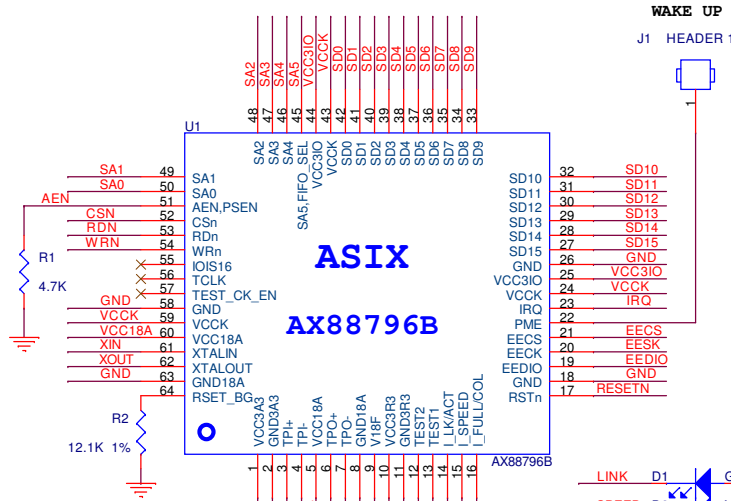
WAKE UP

J1 HEADER 1

1

U1

SA2 SA3 SA4 SA5 VCC3IO VCCK SD0 SD1 SD2 SD3 SD4 SD5 SD6 SD7 SD8 SD9

48 47 46 45 44 43 42 41 40 39 38 37 36 35 34 33

SA2 SA3 SA4 SA5,FIFO_SEL VCC3IO VCCK SD0 SD1 SD2 SD3 SD4 SD5 SD6 SD7 SD8 SD9

SA1 49 SA1
SA0 50 SA0
AEN 51 AEN,PSEN
CSN 52 CSn
RDN 53 RDn
WRN 54 WRn
55 IOIS16
56 TCLK
57 TEST_CK_EN
GND 58 GND
VCCK 59 VCCK
VCC18A 60 VCC18A
XIN 61 XTALIN
XOUT 62 XTALOUT
GND 63 GND18A
64 RSET_BG

R1
4.7K

R2
12.1K 1%

ASIX

AX88796B

SD10 32 SD10
SD11 31 SD11
SD12 30 SD12
SD13 29 SD13
SD14 28 SD14
SD15 27 SD15
GND 26 GND
VCC3IO 25 VCC3IO
VCCK 24 VCCK
IRQ 23 IRQ
PME 22
EECS 21 EECS
EECK 20 EESK
EEDIO 19 EEDIO
GND 18 GND
RSTn 17 RESETN

VCC3A3 GND3A3 TPI+ TPI- VCC18A TPO+ TPO- GND18A V18F VCC3R3 GND3R3 TEST2 TEST1 I_LK/ACT I_SPEED I_FULL/COL

1 2 3 4 5 6 7 8 9 10 11 12 13 14 15 16

AX88796B

LINK D1